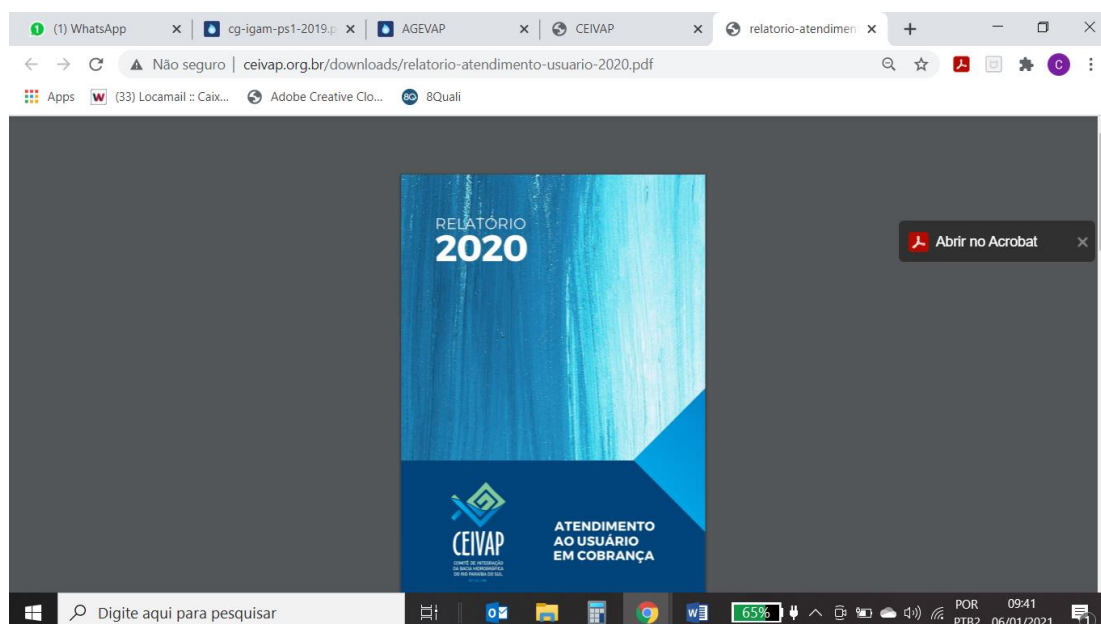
(1) WhatsApp
cg-igam-ps1-2019.p
AGEVAP
CEIVAP
relatorio-atendimen
Não seguro | ceivap.org.br/downloads/relatorio-atendimento-usuario-2020.pdf
Apps
(33) Locamail :: Caix...
Adobe Creative Clo...
8Quali

RELATÓRIO
2020

CEIVAP
COMITÊ DE INTEGRAÇÃO DA BACIA HIDROGRÁFICA DO RIO PARAÍBA DO SUL

ATENDIMENTO AO USUÁRIO EM COBRANÇA

Abrir no Acrobat

Digite aqui para pesquisar
65%
POR PTB2
09:41
06/01/2021